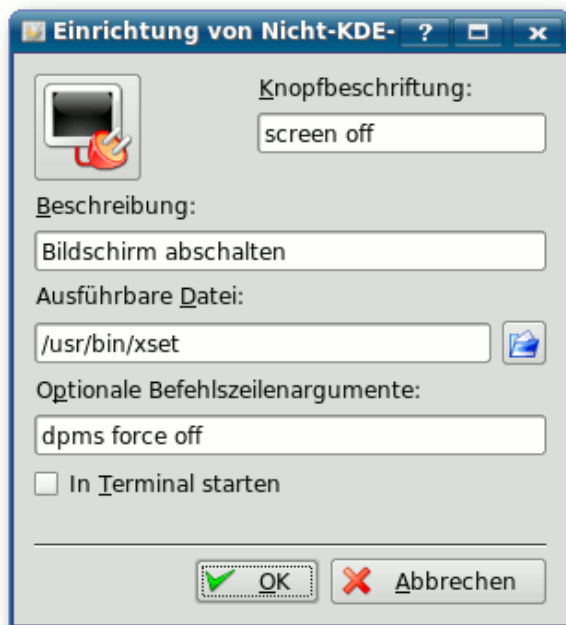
Einrichtung von Nicht-KDE- ? □ ×

Knopfbeschriftung:

screen off

Beschreibung:

Bildschirm abschalten

Ausführbare Datei:

/usr/bin/xset

Optionale Befehlszeilenargumente:

dpms force off

In Terminal starten

OK

Abbrechen